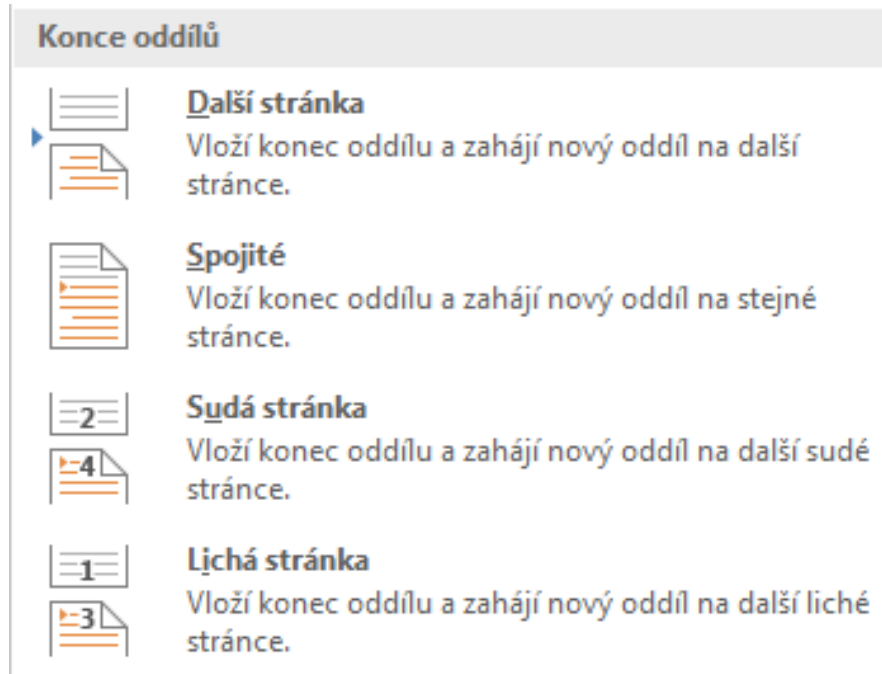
Konce oddílů

Další stránka
Vloží konec oddílu a zahájí nový oddíl na další stránce.

Spojité
Vloží konec oddílu a zahájí nový oddíl na stejné stránce.

2

4

Sudá stránka
Vloží konec oddílu a zahájí nový oddíl na další sudé stránce.

1

3

Lichá stránka
Vloží konec oddílu a zahájí nový oddíl na další liché stránce.